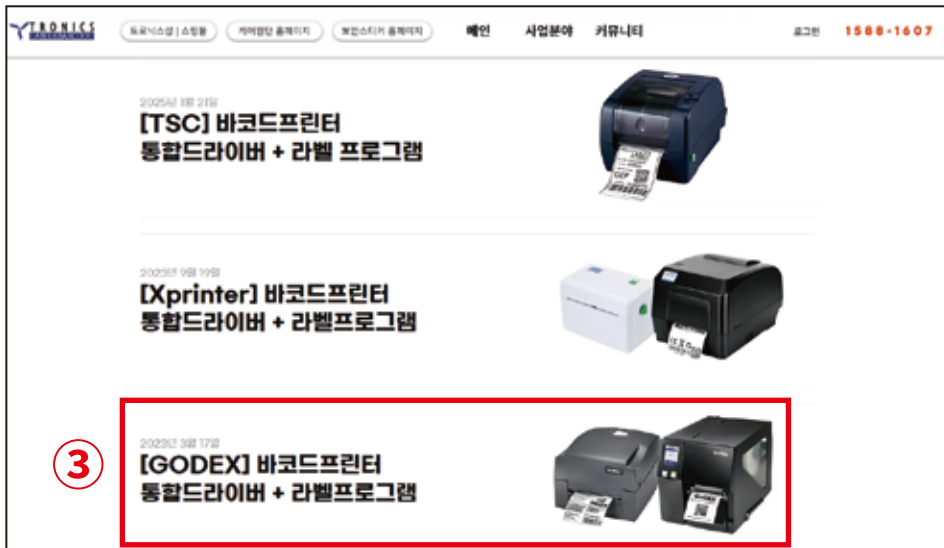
TRONICS

트로닉스샵 | 쇼핑몰

커머셜랩 홈페이지

보안스티커 홈페이지

메인

사업분야

커뮤니티

로그인

1588-1607

2025년 1월 21일

[TSC] 바코드프린터 통합드라이버 + 라벨 프로그램

2023년 9월 19일

[Xprinter] 바코드프린터 통합드라이버 + 라벨프로그램

③

2023년 3월 17일

[GODEX] 바코드프린터 통합드라이버 + 라벨프로그램